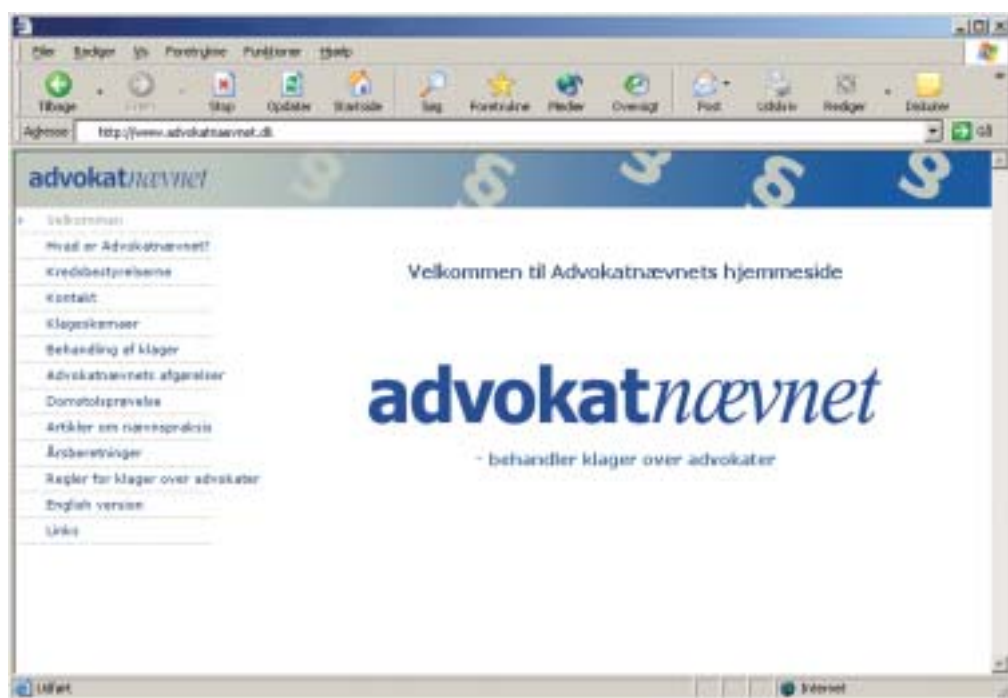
Filer Rediger Vis Foretrukne Funktioner Hjælp

Tilbage Frem Stop Opdater Startside Søg Foretrukne Medier Oversigt Post Udskriv Rediger Diskuter

Adresse http://www.advokatnaevnet.dk Gå

advokatnævnet

Velkommen
Hvad er Advokatnævnet?
Kredsbestyrelserne
Kontakt
Klageskemaer
Behandling af klager
Advokatnævnets afgørelser
Domstolsprøvelse
Artikler om nævnspraksis
Årsberetninger
Regler for klager over advokater
English version
Links

Velkommen til Advokatnævnets hjemmeside

advokatnævnet

- behandler klager over advokater

Udført

Internet